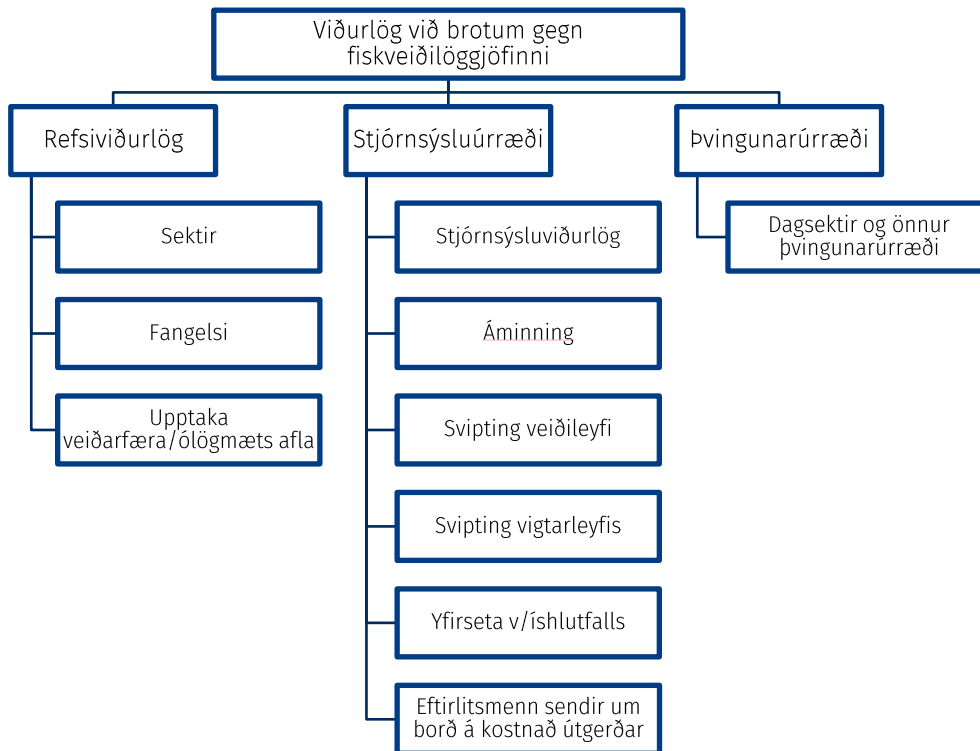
Viðurlög við brotum gegn fiskveiðilöggjöfinni

Refsiviðurlög

Sektir

Fangelsi

Upptaka veiðarfæra/ólögmæts afla

Stjórnsýsluúrræði

Stjórnsýsluviðurlög

Áminning

Svipting veiðileyfi

Svipting vigtarleyfis

Yfirseta v/íshlutfalls

Eftirlitsmenn sendir um borð á kostnað útgerðar

Þvingunarúrræði

Dagsektir og önnur þvingunarúrræði